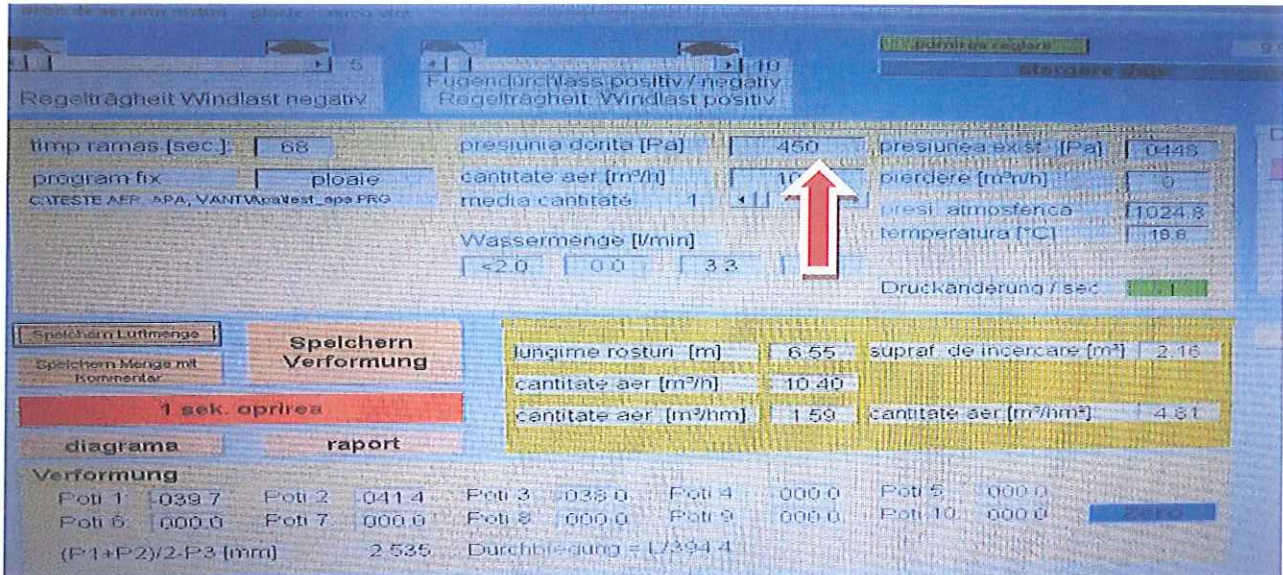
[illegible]

5
Regelträgheit Windlast negativ

10
Fugendurchlass positiv / negativ
Regelträgheit Windlast positiv

pornirea reglare
stergere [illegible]

timp ramas [sec.] 68
program fix ploaie
C:\TESTE AER, APA, VANT\Apa\test_apa.PRG

presiunia dorita [Pa] 450
cantitate aer [m³/h] 10
media cantitate 1

Wassermenge [l/min]
<2.0 0.0 3.3

presiunea exist. [Pa] 0446
pierdere [m³n/h] 0
presi. atmosferica 1024.8
temperatura [°C] 19.8

Druckänderung / sec. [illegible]

Speichern Luftmenge
Speichern Menge mit Kommentar
Speichern Verformung
1 sek. oprirea
diagrama
raport

lungime rosturi [m] 6.55
supraf. de incercare [m²] 2.16
cantitate aer [m³/h] 10.40
cantitate aer [m³/hm] 1.59
cantitate aer [m³/hm²] 4.81

Verformung
Poti 1 039.7 Poti 2 041.4 Poti 3 038.0 Poti 4 000.0 Poti 5 000.0
Poti 6 000.0 Poti 7 000.0 Poti 8 000.0 Poti 9 000.0 Poti 10 000.0
(P1+P2)/2-P3 [mm] 2.535 Durchbiegung = L/394.4
zero